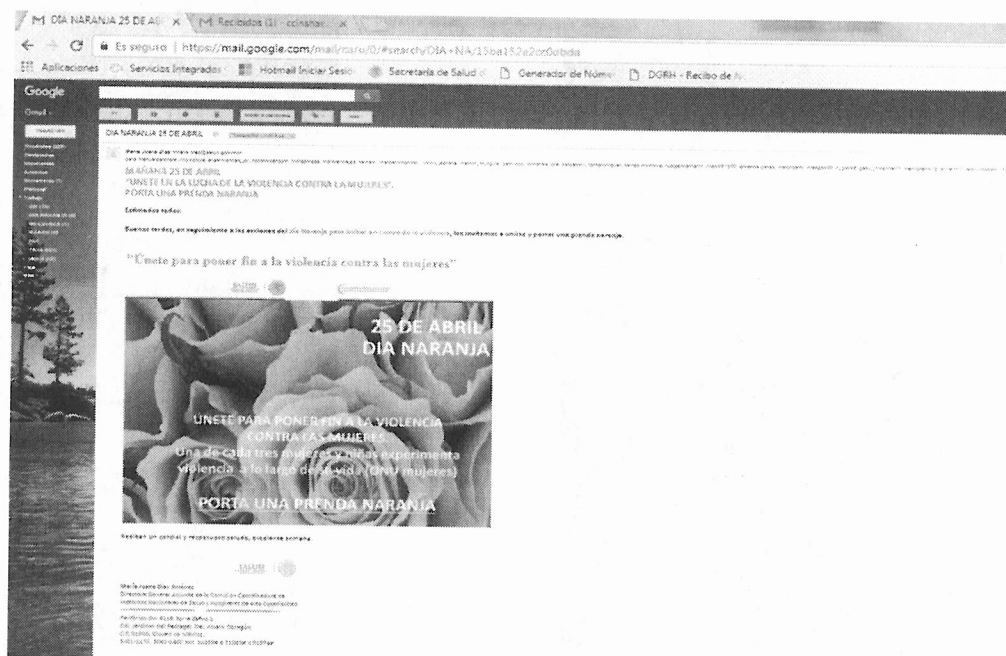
DIA NARANJA 25 DE AB | Recibidos (1) - ccinsha

Es seguro | https://mail.google.com/mail/u/0/#search/DIA+NA/15ba152a2cc0bbda

Aplicaciones | Servicios Integrados | Hotmail Iniciar Sesió | Secretaría de Salud | Generador de Núme | DGRH - Recibo de N

Google

Gmail

DIA NARANJA 25 DE ABRIL

MAÑANA 25 DE ABRIL
"ÚNETE EN LA LUCHA DE LA VIOLENCIA CONTRA LA MUJERES".
PORTA UNA PRENDA NARANJA

Estimados todos:

Buenas tardes, en seguimiento a las acciones del día Naranja para poner un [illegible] de la violencia, los invitamos a unirse y portar una prenda naranja.

"Únete para poner fin a la violencia contra las mujeres"

25 DE ABRIL
DIA NARANJA

ÚNETE PARA PONER FIN A LA VIOLENCIA CONTRA LAS MUJERES.
Una de cada tres mujeres y niñas experimenta violencia a lo largo de su vida (ONU mujeres)

PORTA UNA PRENDA NARANJA

Reciban un cordial y respetuoso saludo, excelente semana.

SALUD

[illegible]